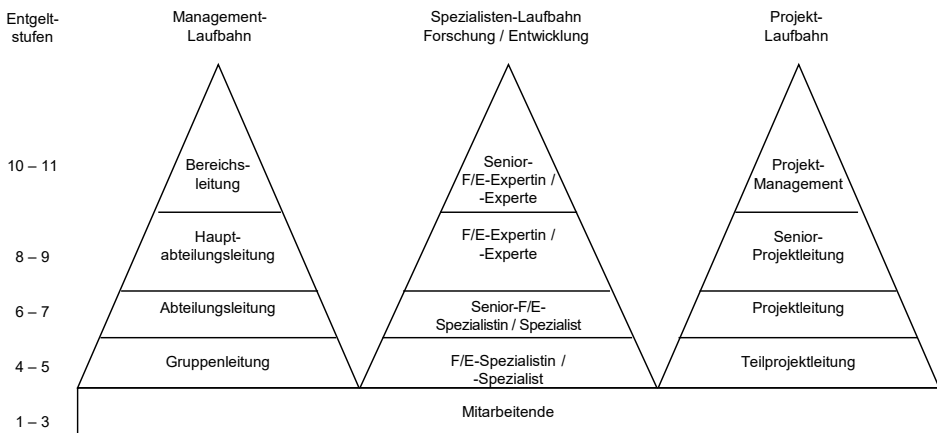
Entgeltstufen

Management-Laufbahn

Spezialisten-Laufbahn Forschung / Entwicklung

Projekt-Laufbahn

10 – 11

Bereichsleitung

Senior-F/E-Expertin / -Experte

Projekt-Management

8 – 9

Hauptabteilungsleitung

F/E-Expertin / -Experte

Senior-Projektleitung

6 – 7

Abteilungsleitung

Senior-F/E-Spezialistin / Spezialist

Projektleitung

4 – 5

Gruppenleitung

F/E-Spezialistin / -Spezialist

Teilprojektleitung

1 – 3

Mitarbeitende